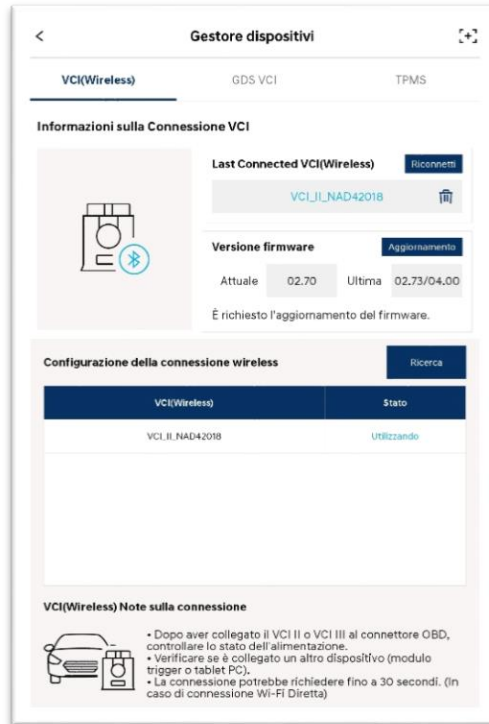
<

Gestore dispositivi

VCI(Wireless)

GDS VCI

TPMS

Informazioni sulla Connessione VCI

Last Connected VCI(Wireless)

Riconnetti

VCI_II_NAD42018

Versione firmware

Aggiornamento

Attuale

02.70

Ultima

02.73/04.00

È richiesto l'aggiornamento del firmware.

Configurazione della connessione wireless

Ricerca

| VCI(Wireless) | Stato |
|---|---|
| VCI_II_NAD42018 | Utilizzando |

VCI(Wireless) Note sulla connessione

• Dopo aver collegato il VCI II o VCI III al connettore OBD, controllare lo stato dell'alimentazione.
• Verificare se è collegato un altro dispositivo (modulo trigger o tablet PC).
• La connessione potrebbe richiedere fino a 30 secondi. (In caso di connessione Wi-Fi Diretta)